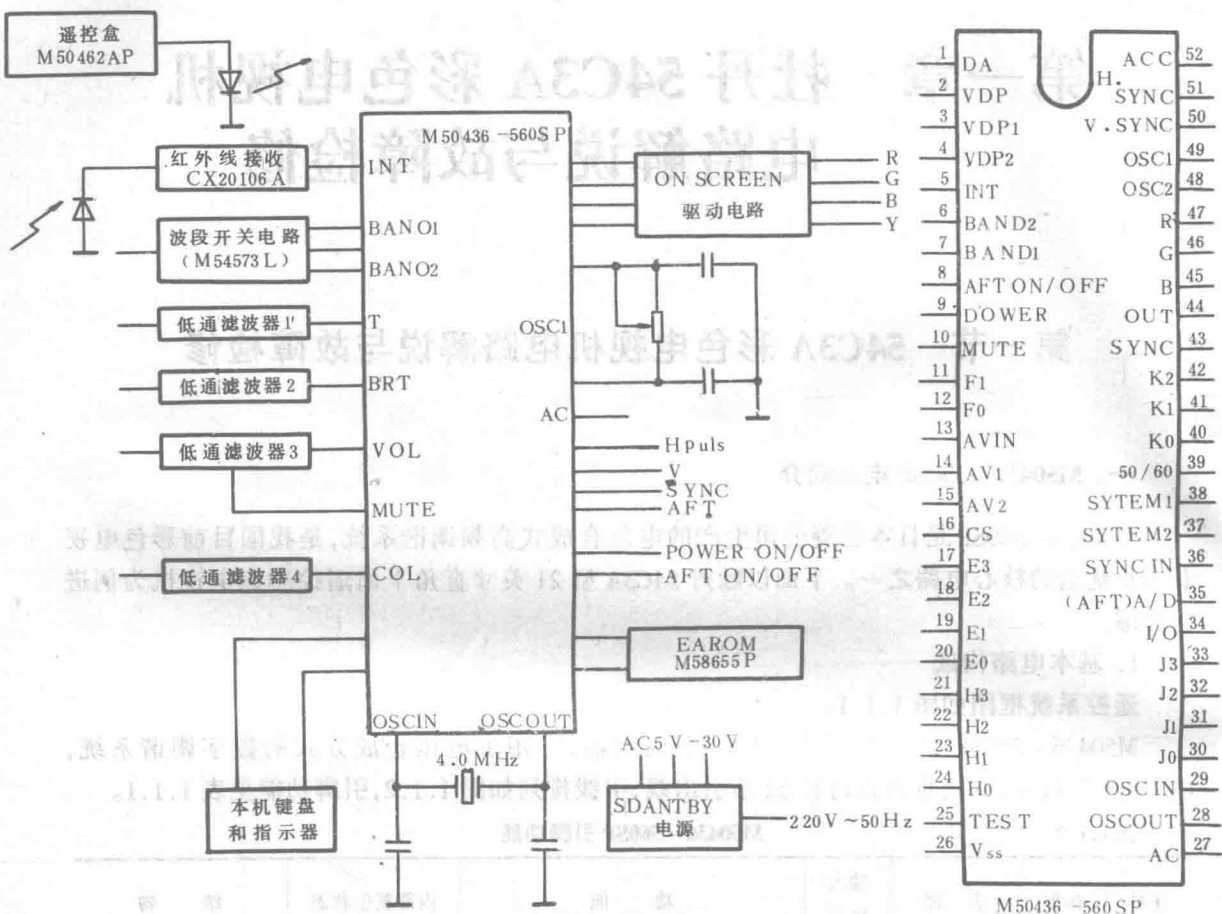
遥控盒
M50462AP

红外线接收
CX20106A

波段开关电路
(M54573L)

低通滤波器1'

低通滤波器2

低通滤波器3

低通滤波器4

M50436-560SP

INT
BANO1
BANO2
T
BRT
VOL
MUTE
COL
OSC1
AC
OSCIN
OSCOUT

ON SCREEN
驱动电路

R
G
B
Y

Hpuls
V
SYNC
AFT
POWER ON/OFF
AFT ON/OFF

EAROM
M58655P

4.0MHz

AC5V-30V

SDANTBY
电源

220V~50Hz

本机键盘
和指示器

| | | | |
|---|---|---|---|
| 1 | DA | ACC | 52 |
| 2 | VDP | H. SYNC | 51 |
| 3 | VDP1 | V.SYNC | 50 |
| 4 | VDP2 | OSC1 | 49 |
| 5 | INT | OSC2 | 48 |
| 6 | BAND2 | R | 47 |
| 7 | BAND1 | G | 46 |
| 8 | AFT ON/OFF | B | 45 |
| 9 | DOWER | OUT | 44 |
| 10 | MUTE | SYNC | 43 |
| 11 | F1 | K2 | 42 |
| 12 | F0 | K1 | 41 |
| 13 | AVIN | K0 | 40 |
| 14 | AV1 | 50/60 | 39 |
| 15 | AV2 | SYTEM1 | 38 |
| 16 | CS | SYTEM2 | 37 |
| 17 | E3 | SYNC IN | 36 |
| 18 | E2 | (AFT)A/D | 35 |
| 19 | E1 | I/O | 34 |
| 20 | E0 | J3 | 33 |
| 21 | H3 | J2 | 32 |
| 22 | H2 | J1 | 31 |
| 23 | H1 | J0 | 30 |
| 24 | H0 | OSC IN | 29 |
| 25 | TEST | OSCOUT | 28 |
| 26 | $V_{ss}$ | AC | 27 |

M50436-560SP